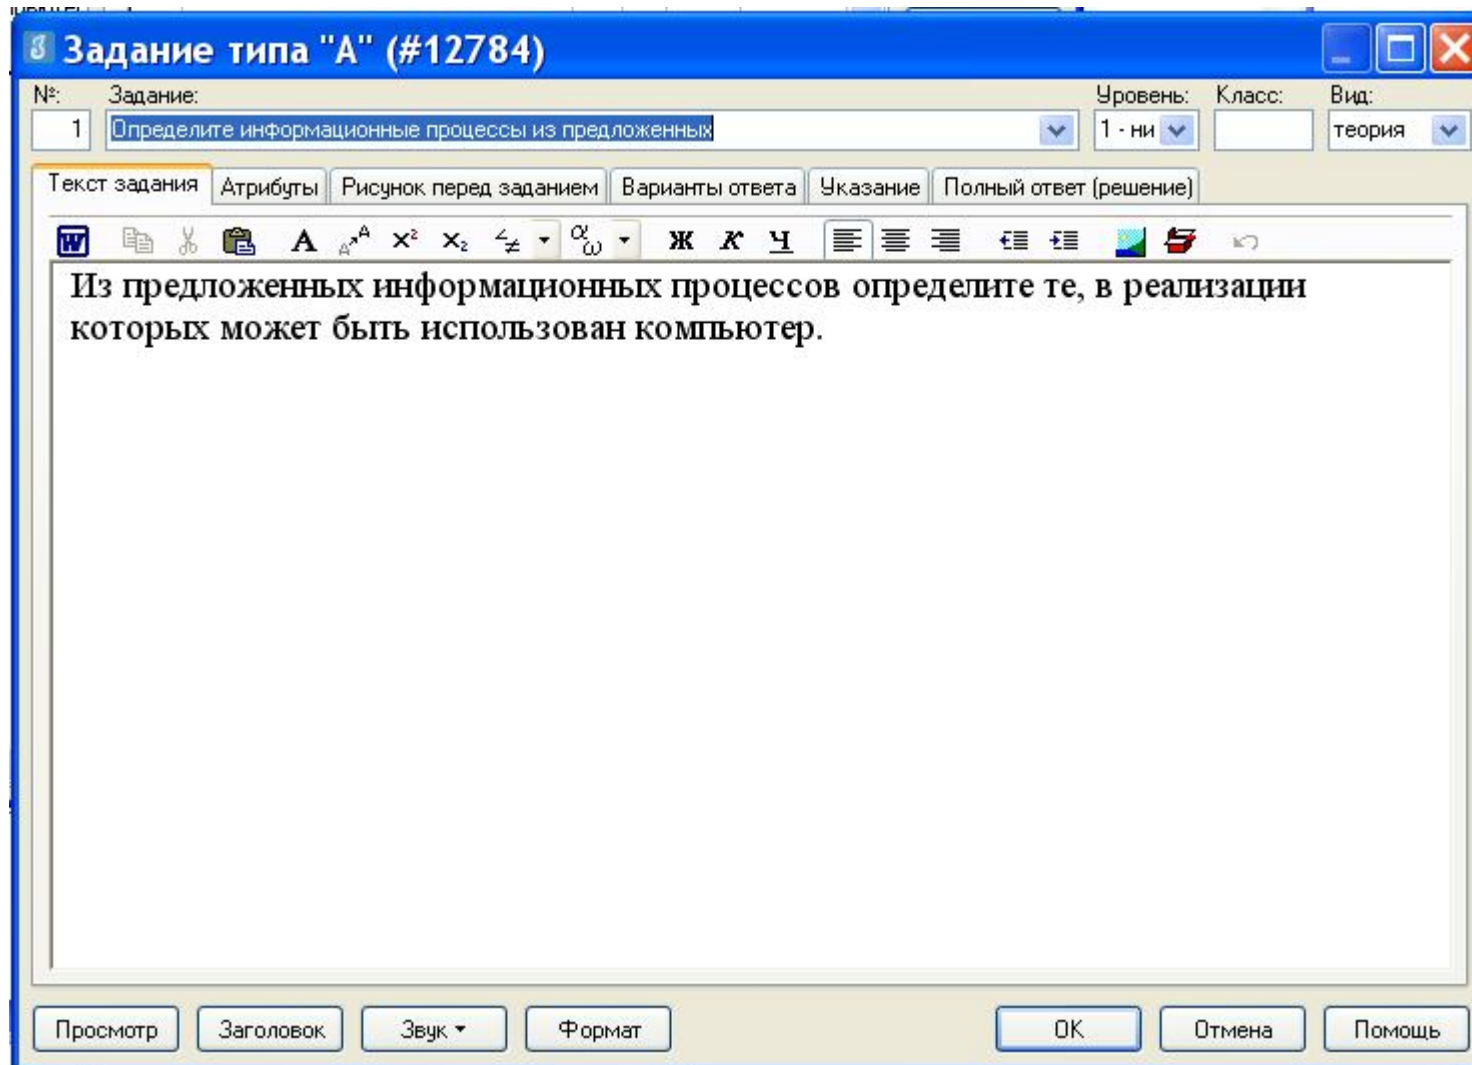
Задание типа "А" (#12784)

№: 1
Задание: Определите информационные процессы из предложенных
Уровень: 1 - ни
Класс:
Вид: теория

Текст задания | Атрибуты | Рисунок перед заданием | Варианты ответа | Указание | Полный ответ (решение)

A $x^2$ $x_2$ Ж К Ч

Из предложенных информационных процессов определите те, в реализации которых может быть использован компьютер.

Просмотр | Заголовок | Звук | Формат | OK | Отмена | Помощь